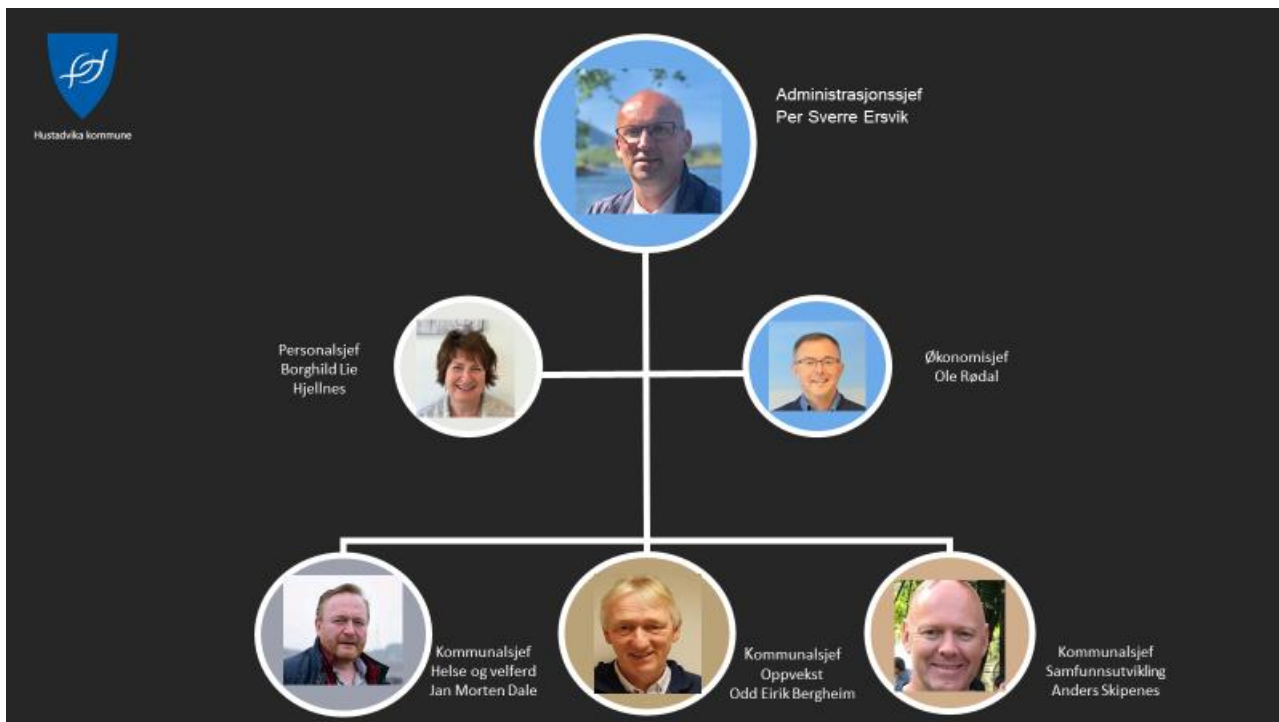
Hustadvika kommune

Administrasjonssjef
Per Sverre Ersvik

Personalsjef
Borghild Lie
Hjellnes

Økonomisjef
Ole Rødal

Kommunalsjef
Helse og velferd
Jan Morten Dale

Kommunalsjef
Oppvekst
Odd Eirik Bergheim

Kommunalsjef
Samfunnsutvikling
Anders Skipenes